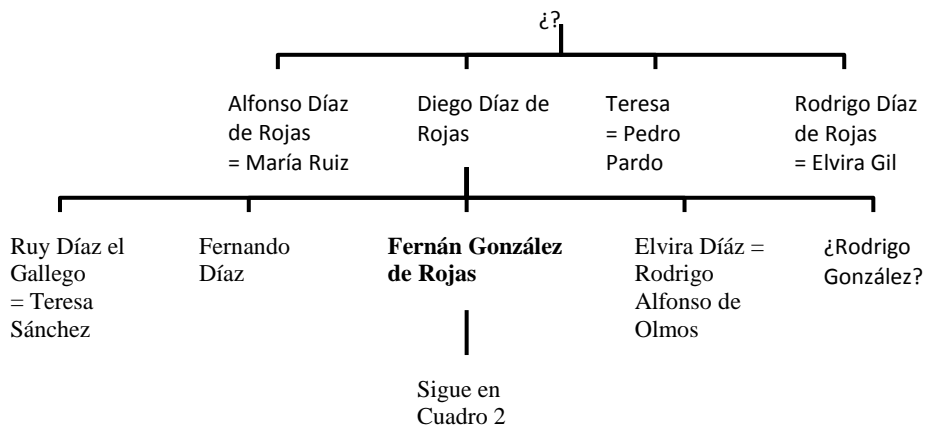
¿?

Alfonso Díaz de Rojas = María Ruiz

Diego Díaz de Rojas

Teresa = Pedro Pardo

Rodrigo Díaz de Rojas = Elvira Gil

Ruy Díaz el Gallego = Teresa Sánchez

Fernando Díaz

**Fernán González de Rojas**

Elvira Díáz = Rodrigo Alfonso de Olmos

¿Rodrigo González?

Sigue en Cuadro 2